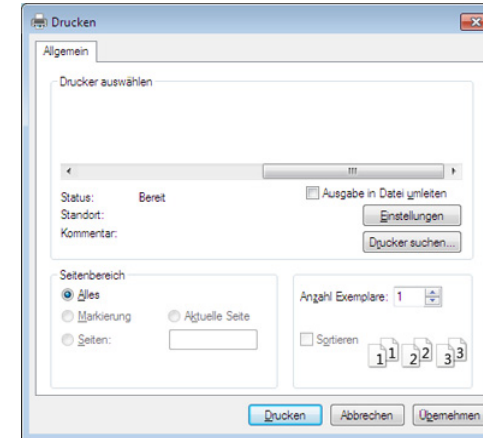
Drucken

Allgemein

Drucker auswählen

Status: Bereit
Standort:
Kommentar:

Ausgabe in Datei umleiten

Einstellungen

Drucker suchen...

Seitenbereich

Alles

Markierung

Aktuelle Seite

Seiten:

Anzahl Exemplare: 1

Sortieren

1 1 2 2 3 3

Drucken Abbrechen Übernehmen